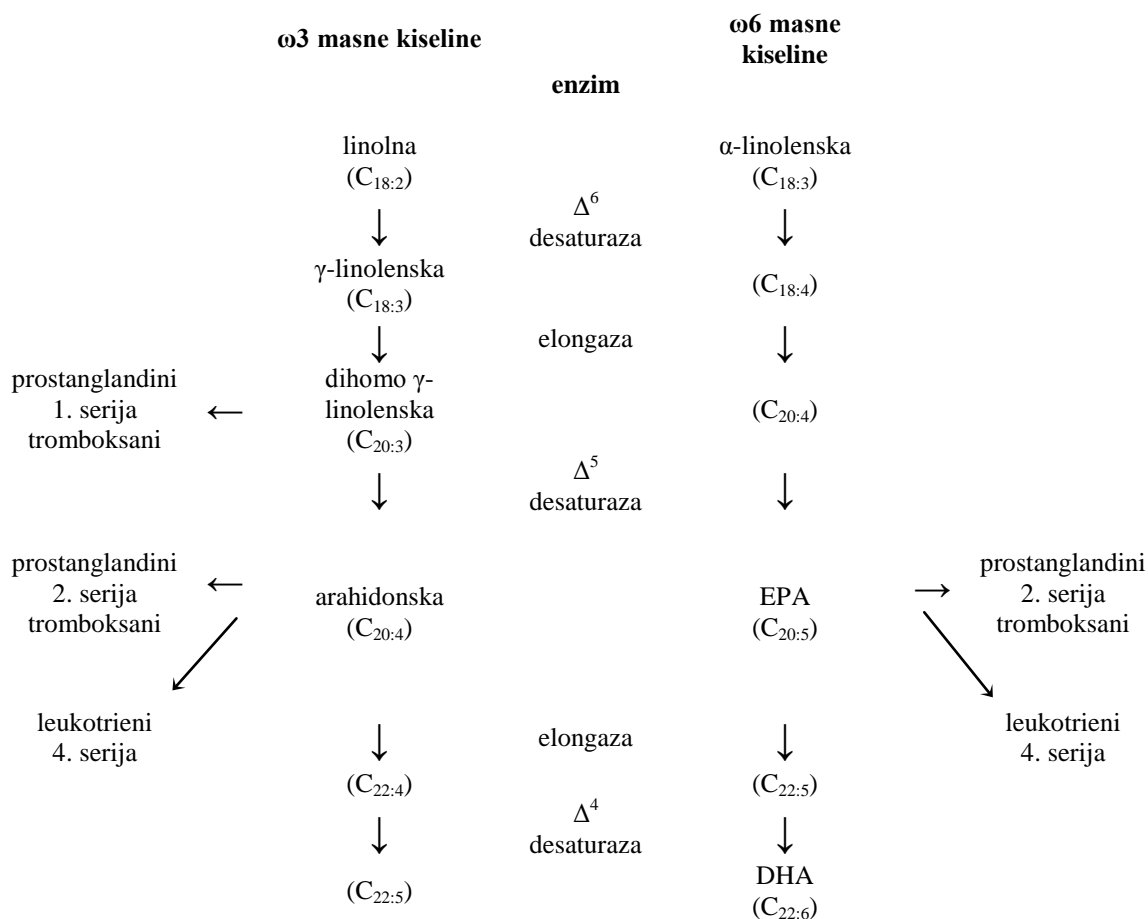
ω3 masne kiseline

ω6 masne kiseline

enzim

linolna
($C_{18:2}$)

α-linolenska
($C_{18:3}$)

$\Delta^6$
desaturaza

γ-linolenska
($C_{18:3}$)

($C_{18:4}$)

elongaza

prostanglandini
1. serija
tromboksani

dihomo γ-linolenska
($C_{20:3}$)

($C_{20:4}$)

$\Delta^5$
desaturaza

prostanglandini
2. serija
tromboksani

arahidonska
($C_{20:4}$)

EPA
($C_{20:5}$)

prostanglandini
2. serija
tromboksani

leukotrieni
4. serija

elongaza

leukotrieni
4. serija

($C_{22:4}$)

($C_{22:5}$)

$\Delta^4$
desaturaza

($C_{22:5}$)

DHA
($C_{22:6}$)